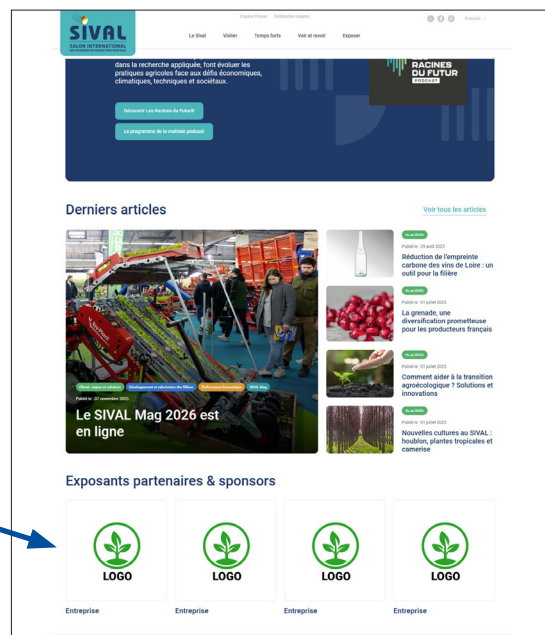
SIVAL
SALON INTERNATIONAL

Espace Presse   Destination Angers

Français

Le Sival   Visiter   Temps forts   Voir et revoir   Exposer

dans la recherche appliquée, font évoluer les pratiques agricoles face aux défis économiques, climatiques, techniques et sociétaux.

RACINES DU FUTUR
PODCAST

Découvrir Les Racines du Futur®

Le programme de la matinée podcast

Derniers articles

Voir tous les articles

Climat : enjeux et solutions   Développement et valorisation des filières   Performance économique   SIVAL Mag

Publié le : 07 novembre 2025

Le SIVAL Mag 2026 est en ligne

Vu au SIVAL
Publié le : 29 août 2025
Réduction de l'empreinte carbone des vins de Loire : un outil pour la filière

Vu au SIVAL
Publié le : 31 juillet 2025
La grenade, une diversification prometteuse pour les producteurs français

Vu au SIVAL
Publié le : 31 juillet 2025
Comment aider à la transition agroécologique ? Solutions et innovations

Vu au SIVAL
Publié le : 31 juillet 2025
Nouvelles cultures au SIVAL : houblon, plantes tropicales et camerise

Exposants partenaires & sponsors

LOGO
Entreprise

LOGO
Entreprise

LOGO
Entreprise

LOGO
Entreprise